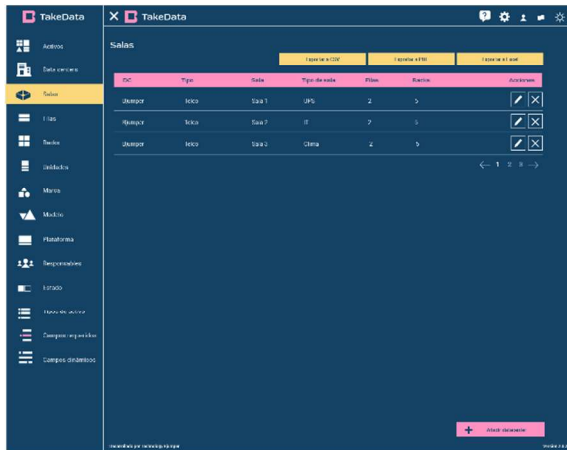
TakeData

Activos

Data centers

Salas

Filas

Racks

Unidades

Marca

Modelo

Plataforma

Responsables

Estado

Tipos de activo

Campos requeridos

Campos dinámicos

TakeData

Salas

Exportar a CSV

Exportar a PDF

Exportar a Excel

| DC | Tipo | Sala | Tipo de sala | Filas | Racks | Acciones |
|---|---|---|---|---|---|---|
| Quimper | Telco | Sala 1 | UPS | 2 | 5 | |
| Quimper | Telco | Sala 2 | IT | 2 | 5 | |
| Quimper | Telco | Sala 3 | Clima | 2 | 5 | |

1 2 3

Añadir datacenter

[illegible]

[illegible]